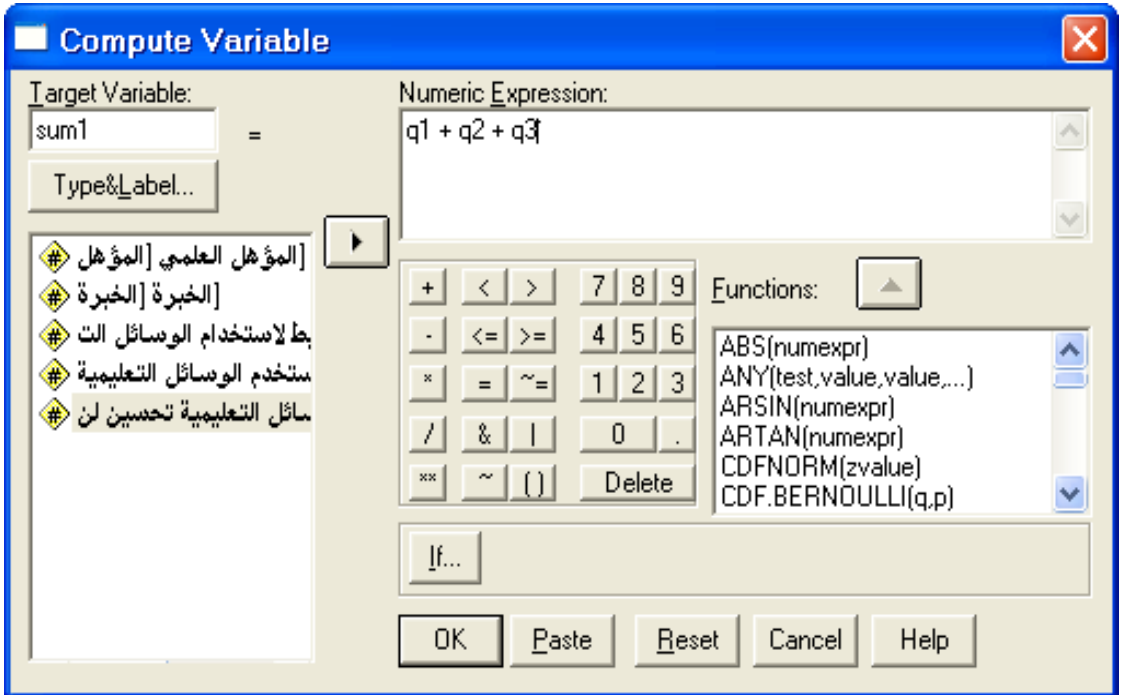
Compute Variable

Target Variable:
sum1
=
Type&Label...

[المؤهل العلمي [المؤهل
[الخبرة [الخبرة
بط لاستخدام الوسائل الت
استخدم الوسائل التعليمية
سائل التعليمية تحسين لن

Numeric Expression:
q1 + q2 + q3

+ < > 7 8 9
- <= >= 4 5 6
* = ~= 1 2 3
/ & | 0 .
** ~ ( ) Delete

Functions:
ABS(numexpr)
ANY(test,value,value,...)
ARSIN(numexpr)
ARTAN(numexpr)
CDFNORM(zvalue)
CDF.BERNOULLI(q,p)

If...

OK Paste Reset Cancel Help